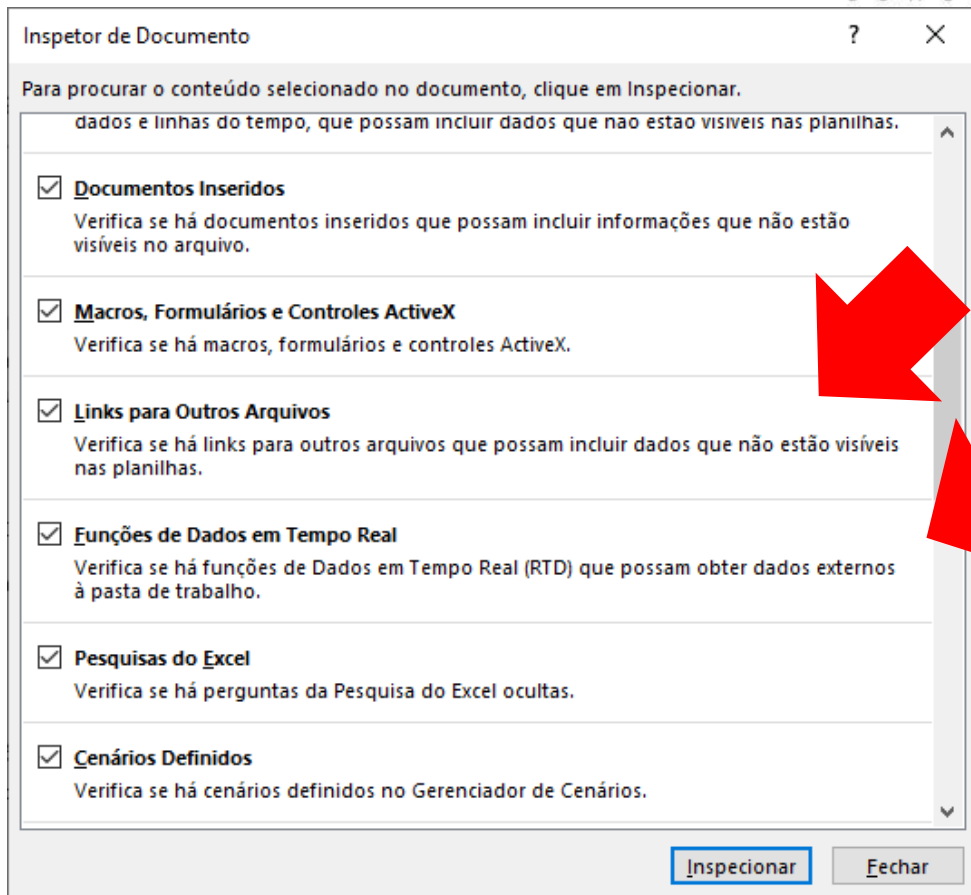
Inspetor de Documento

?

Para procurar o conteúdo selecionado no documento, clique em Inspecionar.

dados e linhas do tempo, que possam incluir dados que não estão visíveis nas planilhas.

Documentos Inseridos
Verifica se há documentos inseridos que possam incluir informações que não estão visíveis no arquivo.

Macros, Formulários e Controles ActiveX
Verifica se há macros, formulários e controles ActiveX.

Links para Outros Arquivos
Verifica se há links para outros arquivos que possam incluir dados que não estão visíveis nas planilhas.

Funções de Dados em Tempo Real
Verifica se há funções de Dados em Tempo Real (RTD) que possam obter dados externos à pasta de trabalho.

Pesquisas do Excel
Verifica se há perguntas da Pesquisa do Excel ocultas.

Cenários Definidos
Verifica se há cenários definidos no Gerenciador de Cenários.

Inspecionar Fechar